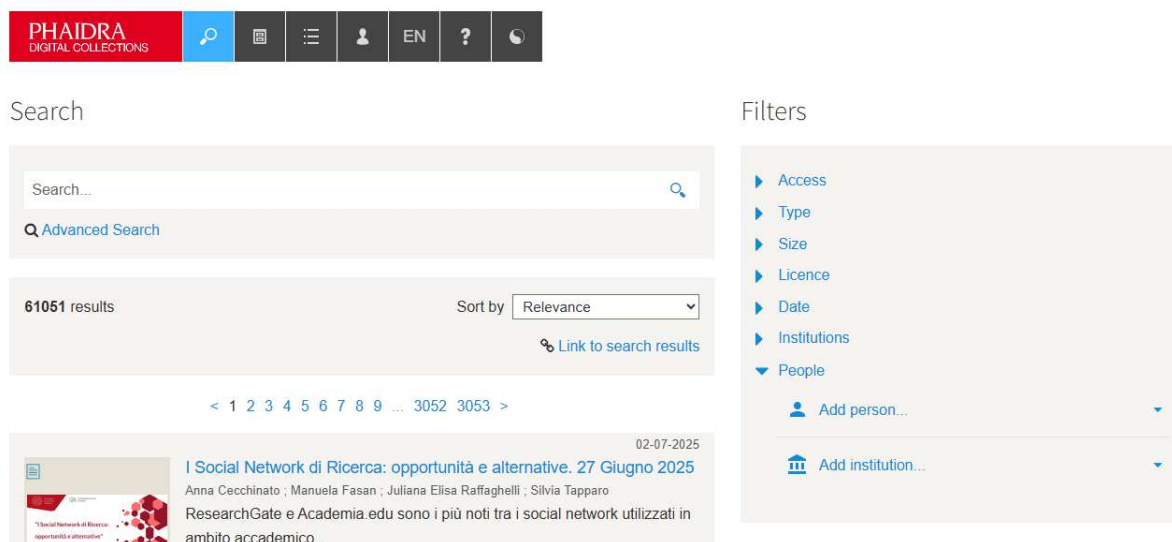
PHAIDRA
DIGITAL COLLECTIONS

EN

Search

Search...

Advanced Search

61051 results

Sort by Relevance

Link to search results

< 1 2 3 4 5 6 7 8 9 ... 3052 3053 >

02-07-2025

I Social Network di Ricerca: opportunità e alternative. 27 Giugno 2025

Anna Cecchinato ; Manuela Fasan ; Juliana Elisa Raffaghelli ; Silvia Tapparo

ResearchGate e Academia.edu sono i più noti tra i social network utilizzati in ambito accademico

"I Social Network di Ricerca: opportunità e alternative"

Filters

Access

Type

Size

Licence

Date

Institutions

People

Add person...

Add institution...